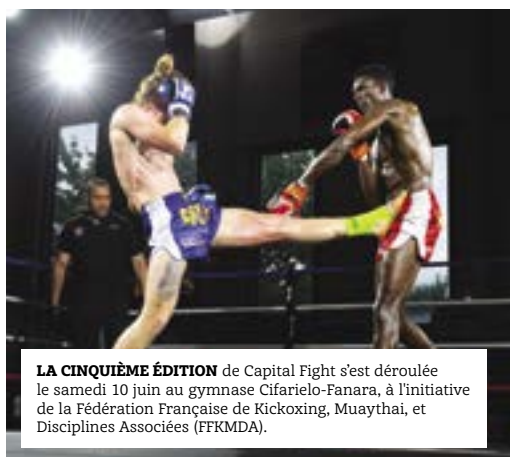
**LA CINQUIÈME ÉDITION** de Capital Fight s'est déroulée le samedi 10 juin au gymnase Cifarielo-Fanara, à l'initiative de la Fédération Française de Kickoxing, Muaythai, et Disciplines Associées (FFKMDA).